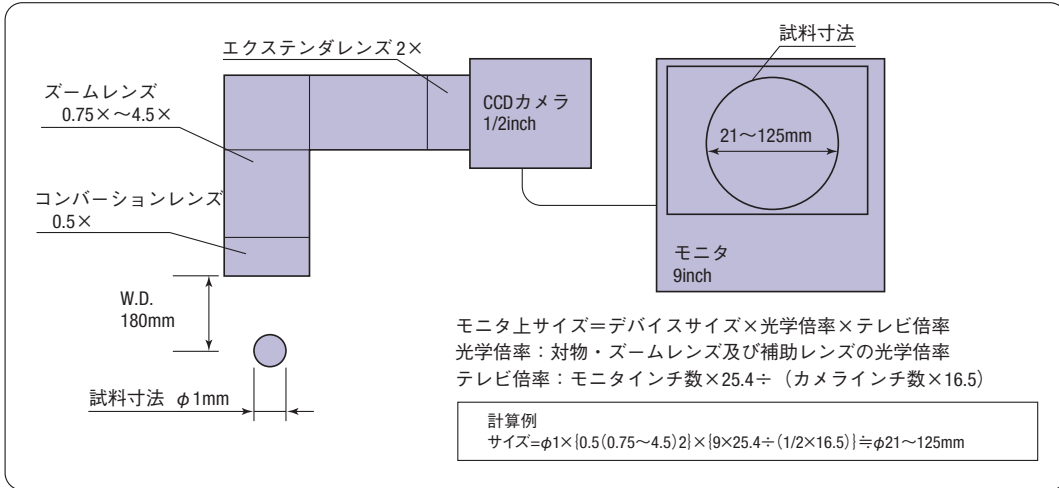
エクステンダレンズ 2×

試料寸法

ズームレンズ
0.75×〜4.5×

CCDカメラ
1/2inch

21〜125mm

コンバーションレンズ
0.5×

モニタ
9inch

W.D.
180mm

モニタ上サイズ＝デバイスサイズ×光学倍率×テレビ倍率
光学倍率：対物・ズームレンズ及び補助レンズの光学倍率
テレビ倍率：モニタインチ数×25.4÷（カメラインチ数×16.5）

試料寸法 $\phi$1mm

計算例
サイズ=$\phi$1×{0.5(0.75〜4.5)2}×{9×25.4÷(1/2×16.5)}≒$\phi$21〜125mm